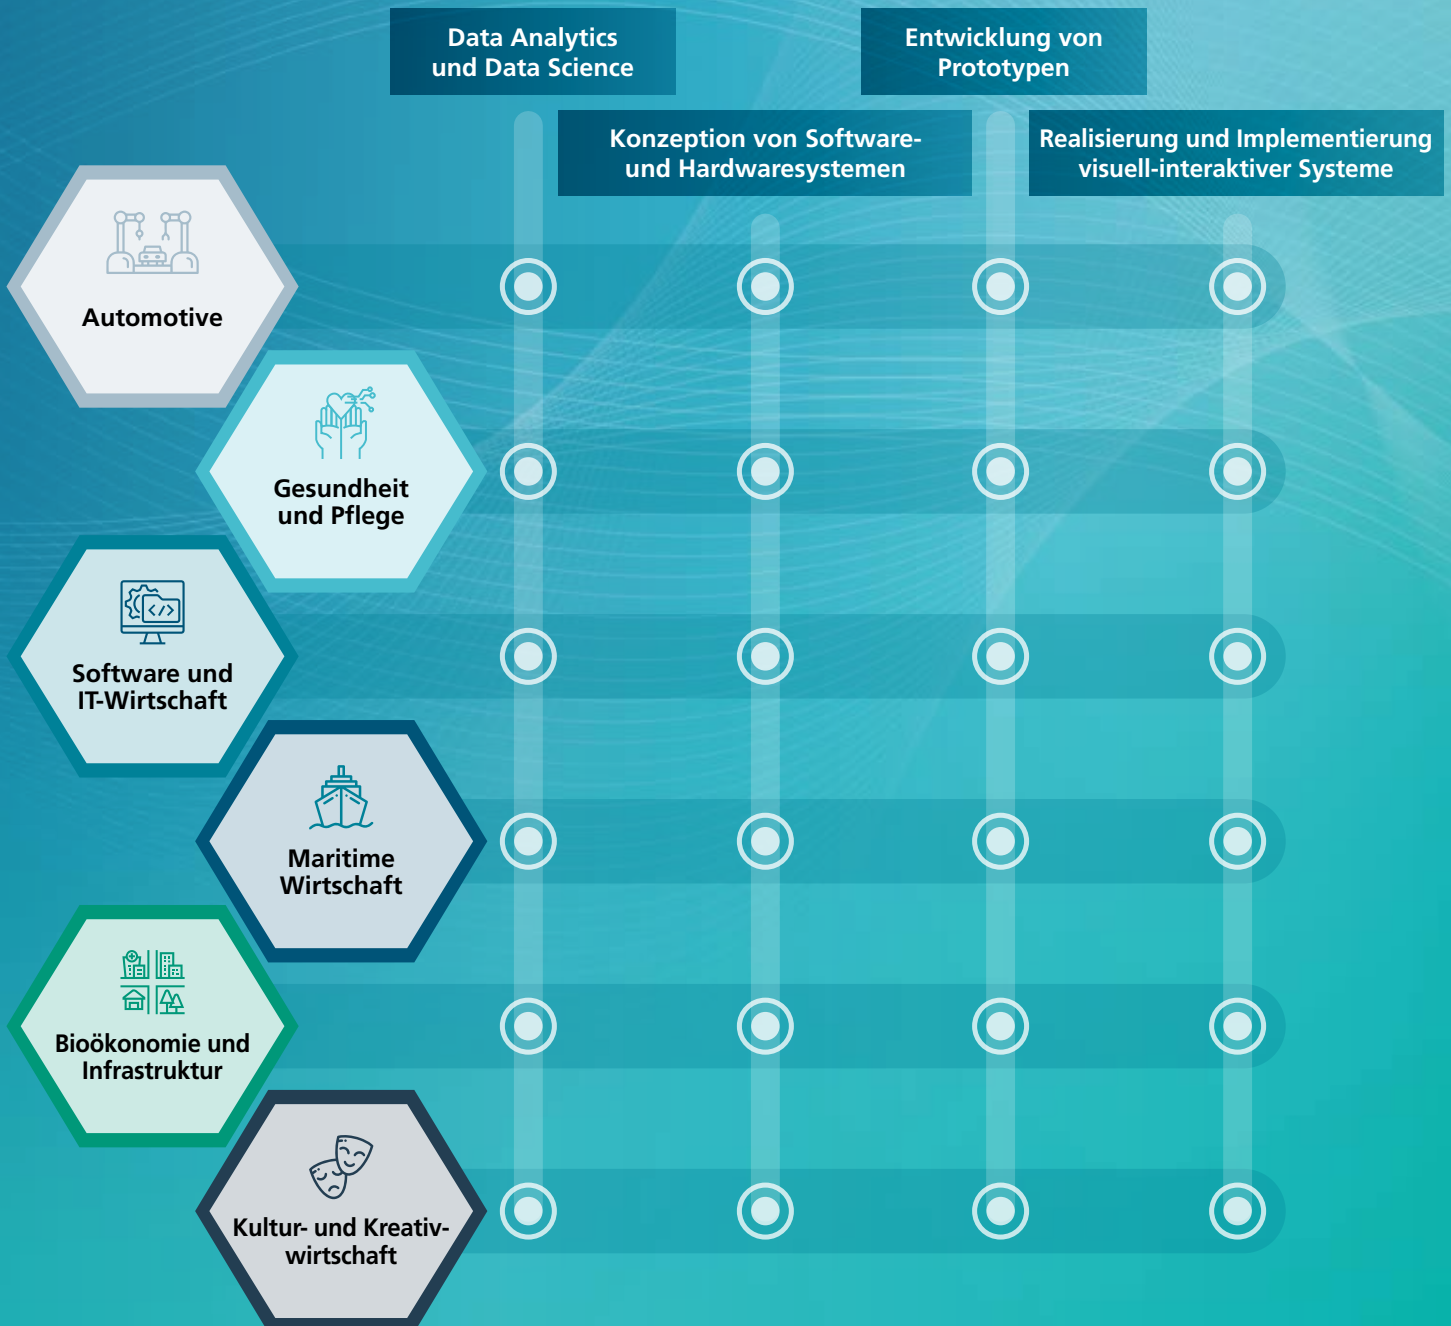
Data Analytics und Data Science

Entwicklung von Prototypen

Konzeption von Software- und Hardwaresystemen

Realisierung und Implementierung visuell-interaktiver Systeme

Automotive

Gesundheit und Pflege

Software und IT-Wirtschaft

Maritime Wirtschaft

Bioökonomie und Infrastruktur

Kultur- und Kreativwirtschaft